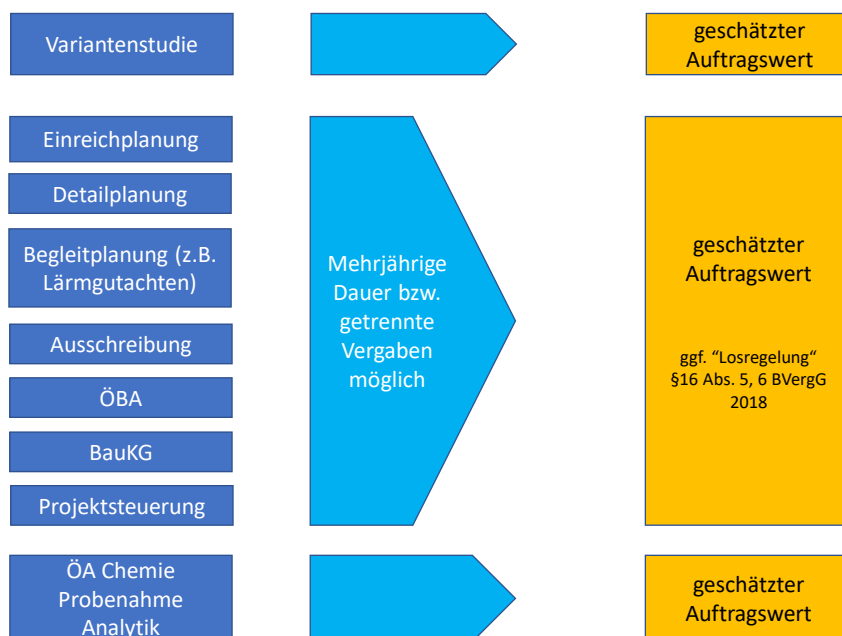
Variantenstudie

geschätzter Auftragswert

Einreichplanung

Detailplanung

Begleitplanung (z.B. Lärmgutachten)

Ausschreibung

ÖBA

BauKG

Projektsteuerung

Mehrjährige Dauer bzw. getrennte Vergaben möglich

geschätzter Auftragswert

ggf. “Losregelung” §16 Abs. 5, 6 BVergG 2018

ÖA Chemie Probenahme Analytik

geschätzter Auftragswert